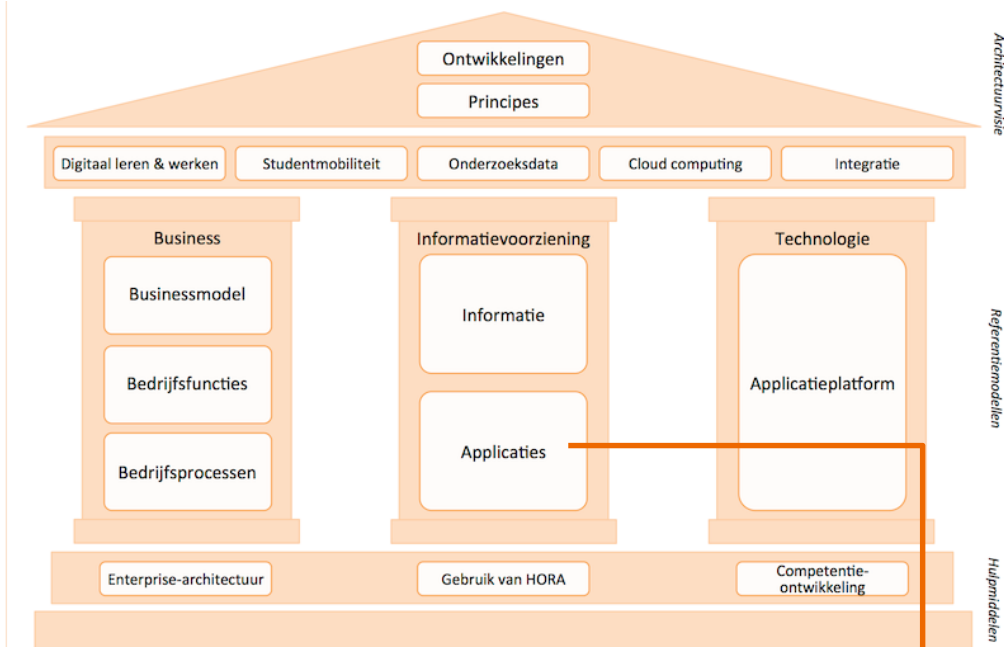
Ontwikkelingen

Principes

Architectuurvisie

Digitaal leren & werken

Studentmobiliteit

Onderzoeksdata

Cloud computing

Integratie

Business

Businessmodel

Bedrijfsfuncties

Bedrijfsprocessen

Informatievoorziening

Informatie

Applicaties

Technologie

Applicatieplatform

Referentiemodellen

Enterprise-architectuur

Gebruik van HORA

Competentieontwikkeling

Hulpmiddelen